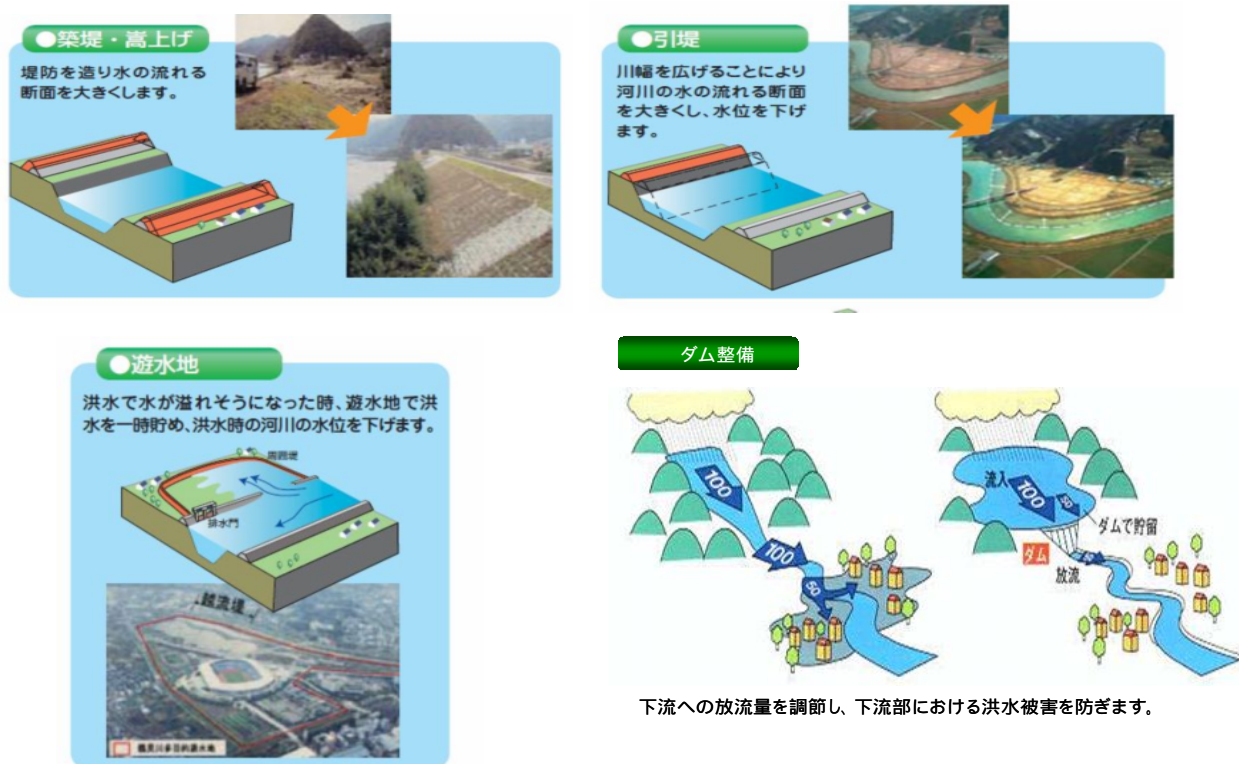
●築堤・嵩上げ

堤防を造り水の流れる断面を大きくします。

●引堤

川幅を広げることにより河川の水の流れる断面を大きくし、水位を下げます。

●遊水地

洪水で水が溢れそうになった時、遊水地で洪水を一時貯め、洪水時の河川の水位を下げます。

周囲堤

排水門

越流堤

鶴見川多目的遊水地

ダム整備

100

100

50

流入

100

50

ダムで貯留

ダム

放流

下流への放流量を調節し、下流部における洪水被害を防ぎます。